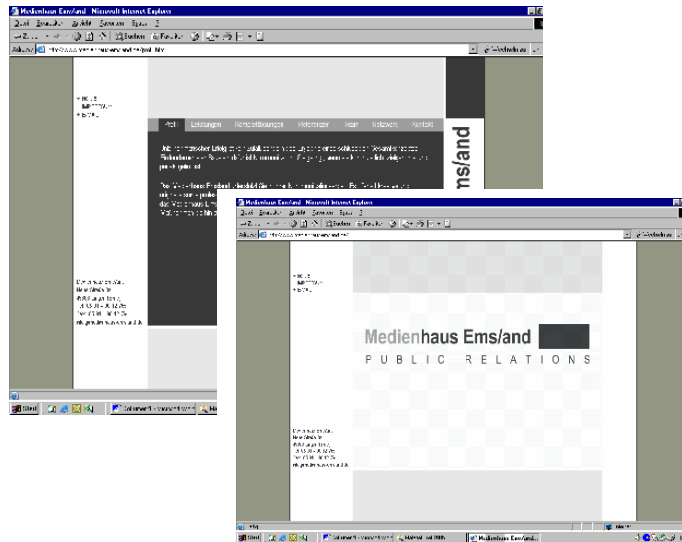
Medienhaus Ems/and - Microsoft Internet Explorer

Profil Leistungen Kernkompetenzen Referenzen Team Netzwerk Kontakt

ms/and

Medienhaus Ems/and - Microsoft Internet Explorer

Medienhaus Ems/and

PUBLIC RELATIONS

Start

Start

Medienhaus Ems/and...